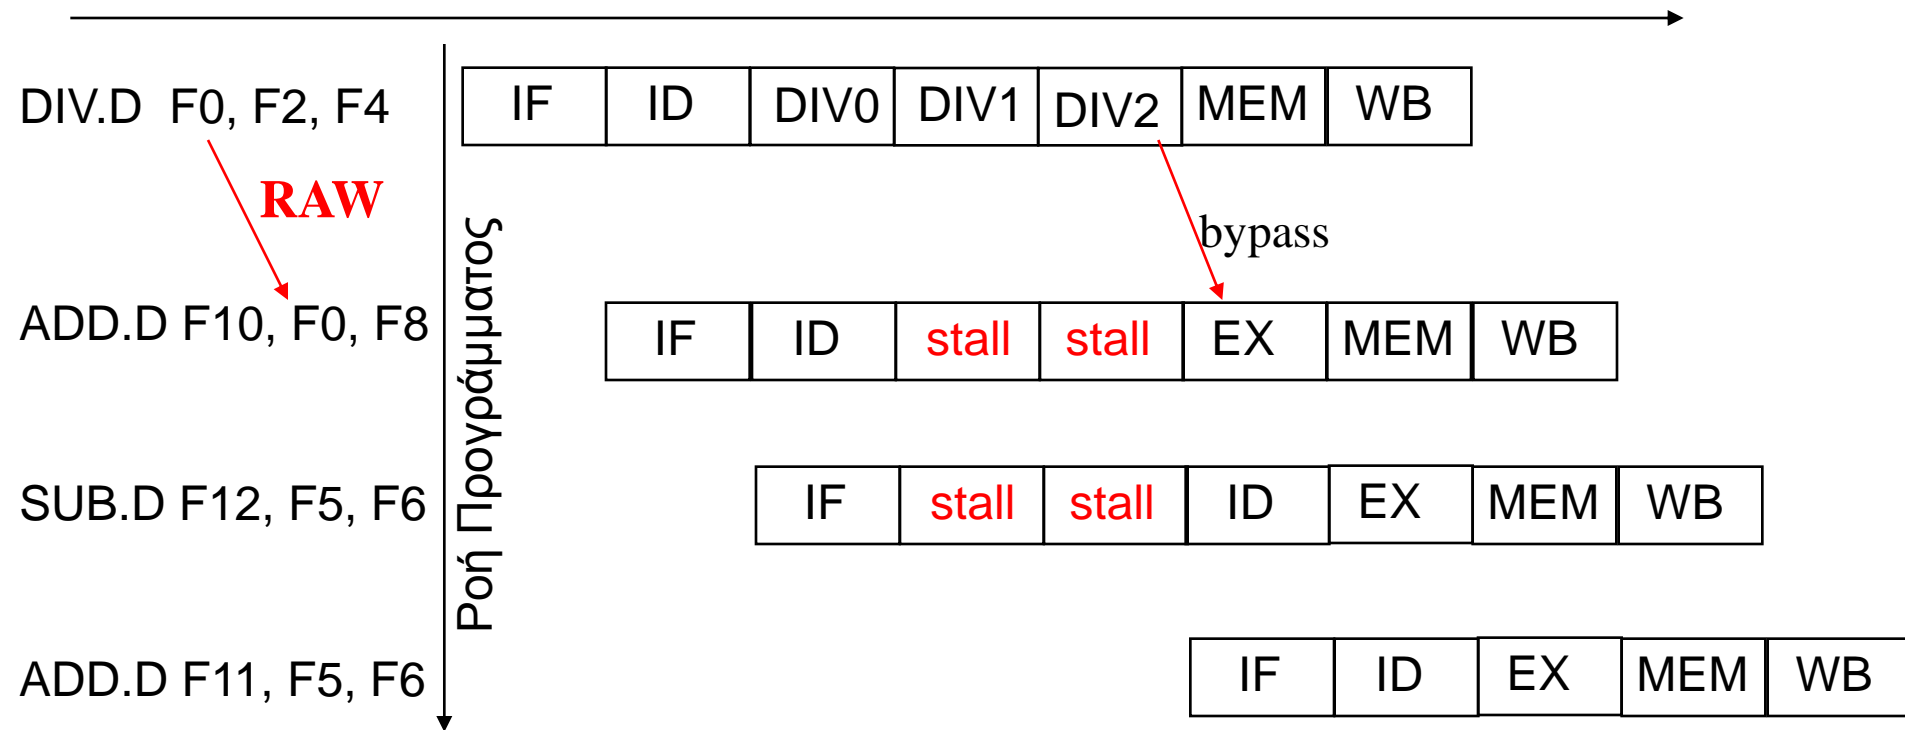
DIV.D F0, F2, F4

RAW

ADD.D F10, F0, F8

SUB.D F12, F5, F6

ADD.D F11, F5, F6

Ροή Προγράμματος

| IF | ID | DIV0 | DIV1 | DIV2 | MEM | WB |
|---|---|---|---|---|---|---|

bypass

| IF | ID | stall | stall | EX | MEM | WB |
|---|---|---|---|---|---|---|

| IF | stall | stall | ID | EX | MEM | WB |
|---|---|---|---|---|---|---|

| IF | ID | EX | MEM | WB |
|---|---|---|---|---|